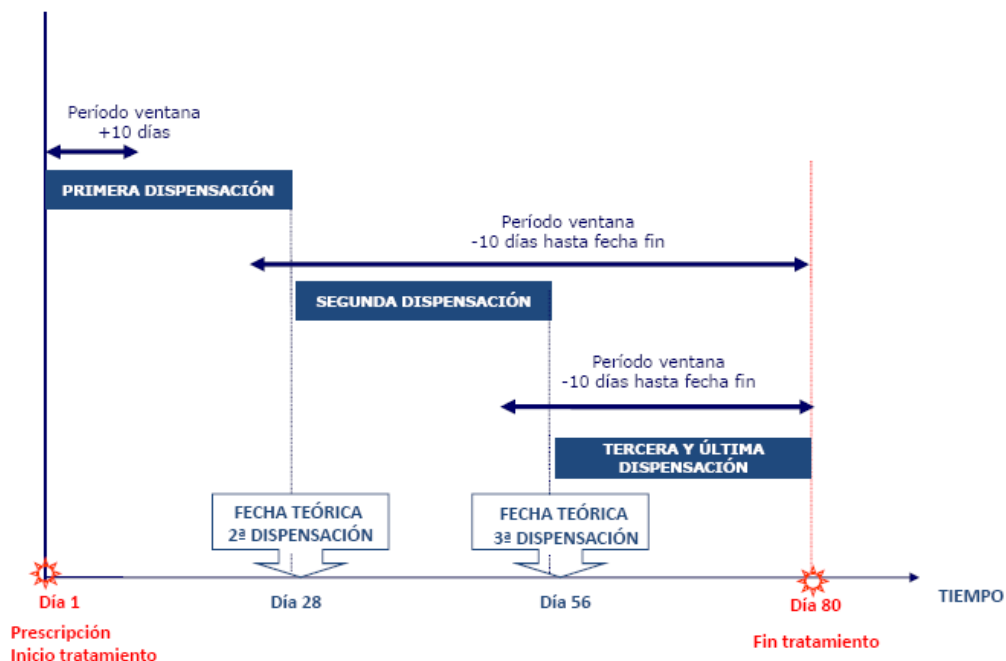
Período ventana
+10 días

PRIMERA DISPENSACIÓN

Período ventana
-10 días hasta fecha fin

SEGUNDA DISPENSACIÓN

Período ventana
-10 días hasta fecha fin

TERCERA Y ÚLTIMA DISPENSACIÓN

FECHA TEÓRICA
2ª DISPENSACIÓN

FECHA TEÓRICA
3ª DISPENSACIÓN

Día 1
Prescripción
Inicio tratamiento

Día 28

Día 56

Día 80
Fin tratamiento

TIEMPO